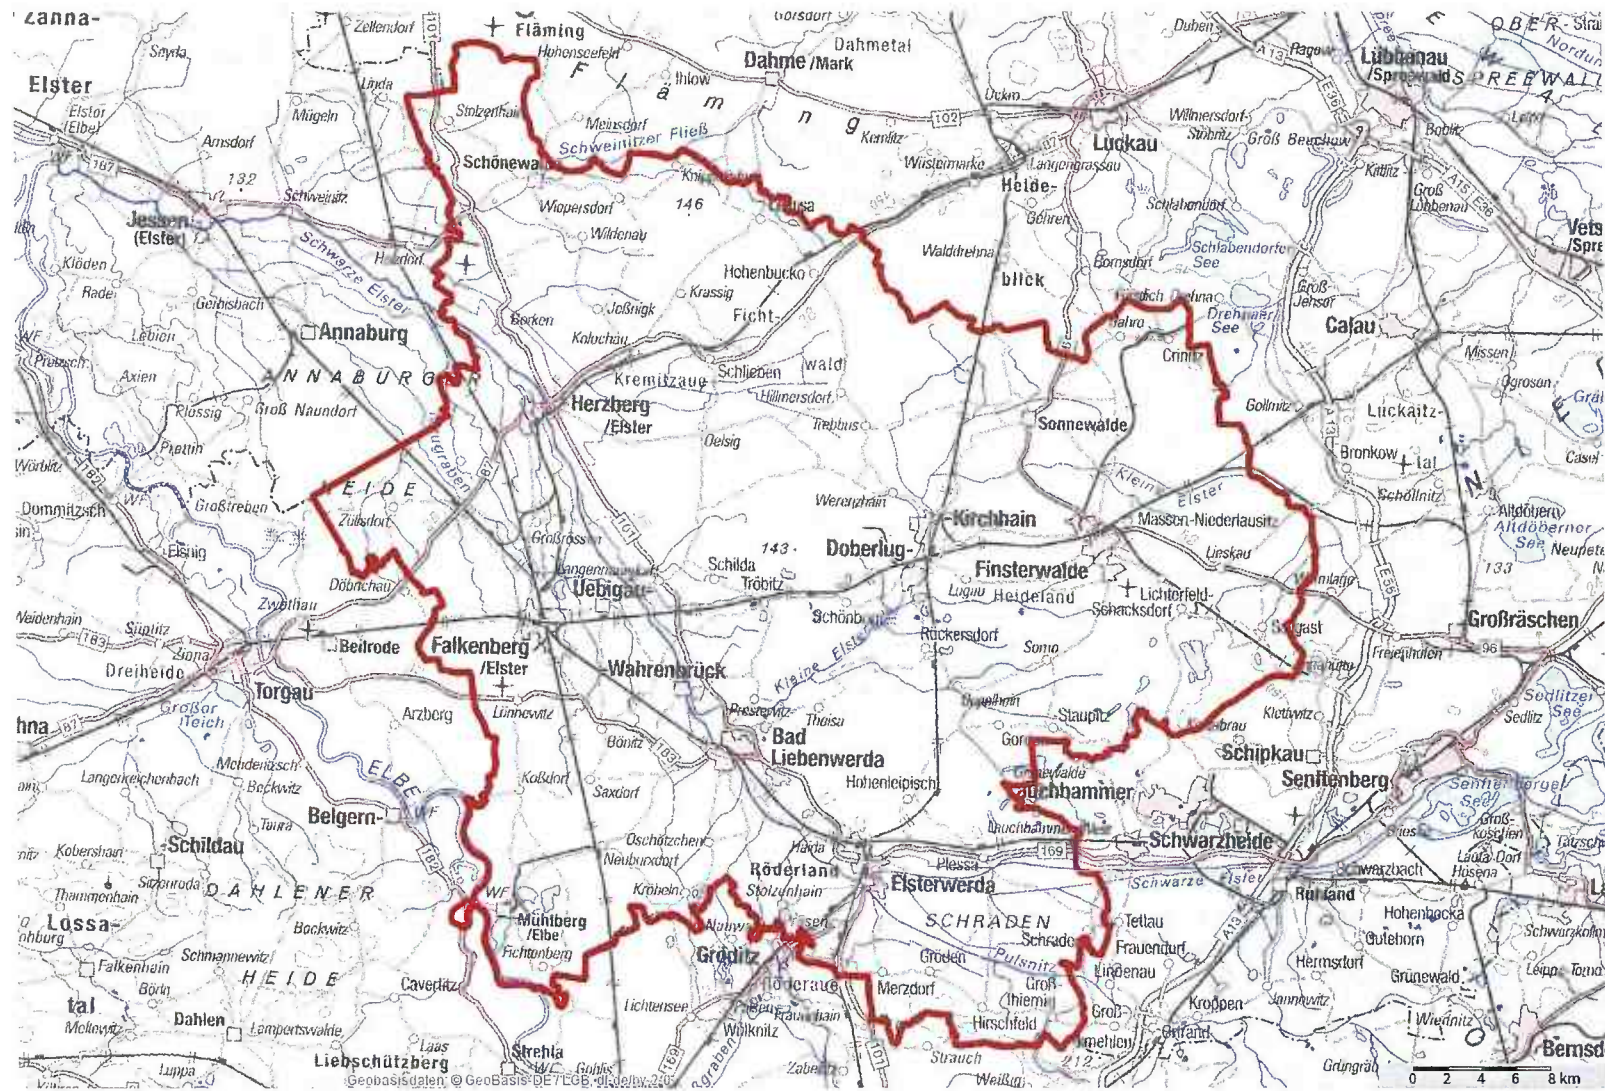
Zanna-
Elster
Elster (Elbe)
Seyda
Zellendorf
Fläming
Hohenseefeld
Görsdorf
Dahme/Mark
Dahmetal
Ihlow
Duben
Rago
Lübbenau /Spreewald
SPREEWALD
OBER-
Nordum
Linda
Mügeln
Stolzenhain
Meinsdorf
Schweinitzer Fließ
Kemlitz
Uckro
Luckau
Wilmersdorf
Gräbitz
Groß Beuchow
Boblitz
Amsdorf
Schönewalde
Wüstemarke
Langengrassau
Heide-
Kittlitz
Groß Lübbenau
Vets /Spre
132
Schweinitz
Wiepersdorf
146
Knippelsdorf
Gebersdorf
Schlabendorf
Jessen (Elster)
Schwarze Elster
Wildenau
Hohenbucko
Krassig
Walddrehna
Gehren
blick
Bornsdorf
Schlabendorfer See
Groß Jehser
Drehnaer See
Calau
Klöden
Rade
Gerbisbach
Annaburg
Lebien
Borken
Jeßnigk
Kolochau
Ficht-
wald
Fürstlich Drehna
Bahro
Crinitz
Missen
Ogrosen
Pretzsch
Axien
ANNABURGER
Herzberg /Elster
Kremitzaue
Schlieben
Hillmersdorf
Trebbus
Sonnewalde
Gollmitz
Luckaitz-tal
Bronkow
Casel
Plossig
Groß Naundorf
Prettin
Oelsig
Kleine Elster
Schöllnitz
Wörblitz
Großtreben
HEIDE
Neugraben
Werenzhain
Kirchhain
Massen-Niederlausitz
Altdöbern
Altdöberner See
Neupete
Dommitzsch
Zeilsdorf
Großrössen
Lieskau
133
Elsnig
143
Doberlug-
Finsterwalde
Schilda
Uebigau
Langennaundorf
Tröbitz
Döbrichau
Zwethau
Lugau
Heideland
Lichterfeld-Schacksdorf
Weidenhain
Süptitz
Schönborn
Rückersdorf
Sallgast
Großräschen
Beilrode
Falkenberg /Elster
Sorno
Freienhufen
96
Dreiheide
Torgau
Wahrenbrück
Kleine Elster
Sedlitzer See
Großer Teich
Arzberg
Lönnewitz
Prestewitz
Thalsa
Staupitz
Klettwitz
Sedlitz
Bönitz
Bad Liebenwerda
Schipkau
Langenreichenbach
Mehderitzsch
Beckwitz
Kosdorf
Saxdorf
Hohenleipisch
Grünewalde
Lauchhammer
Senftenberg
Senftenberger See
ELBE
Belgern-
Taura
Oschätzchen
Lauchhammer-Mitte
Schwarzheide
Kobershain
Schildau
Neuburxdorf
Röderland
Elsterwerda
Plessa
169
Schwarzbach
Laola Dorf
Hosena
Sitzenroda
DAHLENER
182
Stolzenhain
Kröbeln
Schwarze Elster
Ruhland
Thammenhain
Mühlberg /Elbe
Tettau
Hohenbocka
Lossa-
Bockwitz
SCHRADEN
Schraden
Frauendorf
Guteborn
Schmannewitz
Fichtenberg
Gröditz
Gröden
Pulsnitz
Lindenau
Hermsdorf
Grünewald
Falkenhain
HEIDE
Caverlitz
Röderaue
Merzdorf
Groß Thiemig
Kroppen
Jannowitz
Wiednitz
tal
Dahlen
Börln
Lichtensee
Frauenhain
Hirschfeld
Großkmehlen
Ortrand
Mollewitz
Lampertswalde
Laas
Wülknitz
Liebschützberg
Strehla
Gohlis
Zabeltitz
Strauch
212
Grüngräbchen
Bernsd
Luppa
Weißig
Geobasisdaten: © GeoBasis-DE/LGB, dl-de/by-2-0
0 2 4 6 8 km